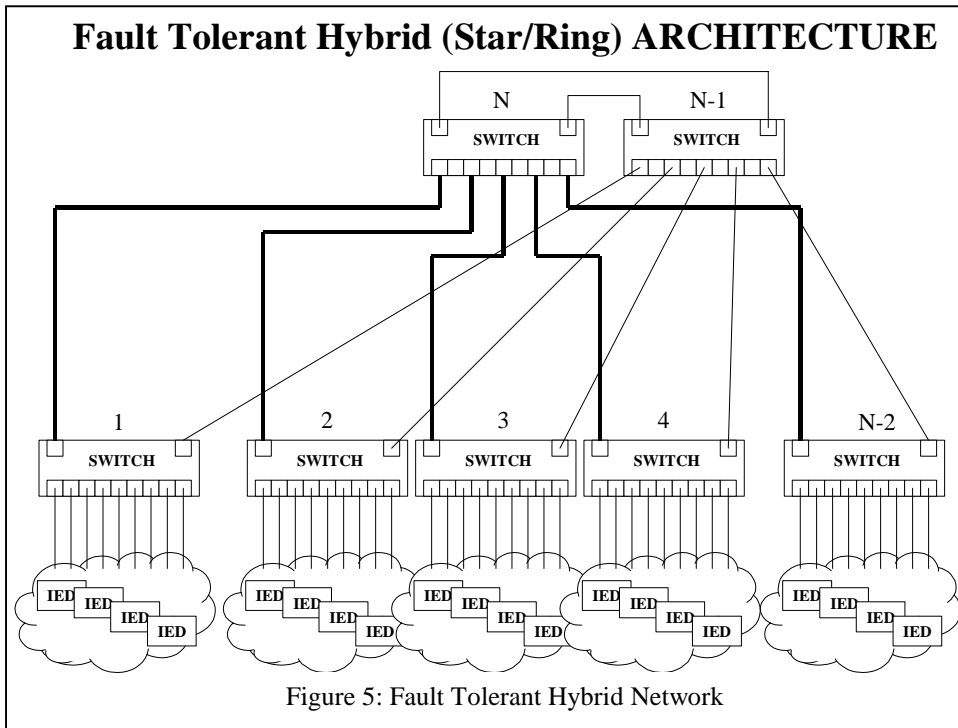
Fault Tolerant Hybrid (Star/Ring) ARCHITECTURE

N
SWITCH
N-1
SWITCH

1
SWITCH
2
SWITCH
3
SWITCH
4
SWITCH
N-2
SWITCH

IED
IED
IED
IED

IED
IED
IED
IED

IED
IED
IED
IED

IED
IED
IED
IED

IED
IED
IED
IED

Figure 5: Fault Tolerant Hybrid Network